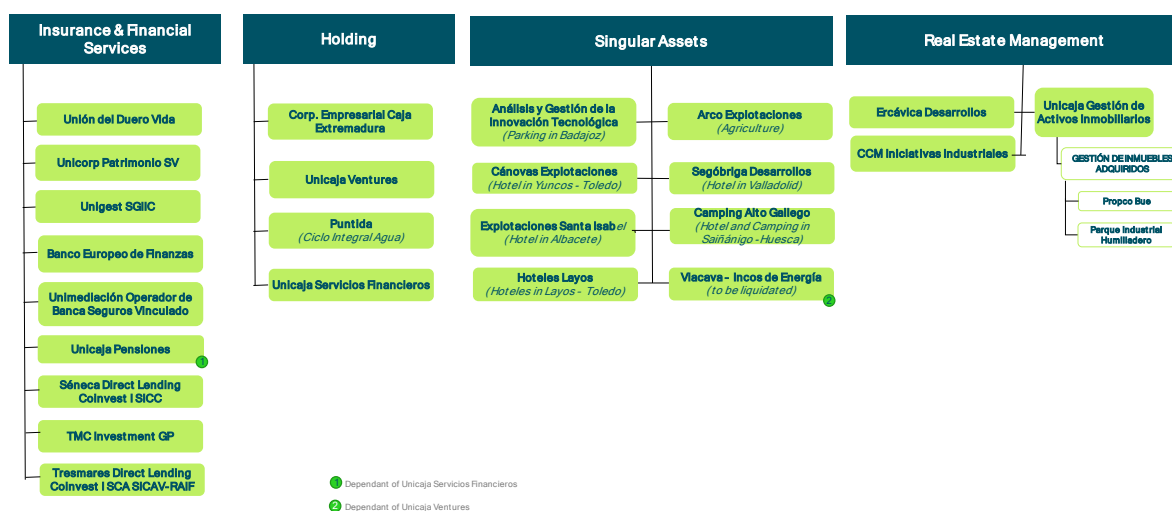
Insurance & Financial Services

Unión del Duero Vida

Unicorp Patrimonio SV

Unigest SGIIC

Banco Europeo de Finanzas

Unimediación Operador de Banca Seguros Vinculado

Unicaja Pensiones 1

Séneca Direct Lending Coinvest I SICC

TMC Investment GP

Tresmares Direct Lending Coinvest I SCA SICAV-RAIF

Holding

Corp. Empresarial Caja Extremadura

Unicaja Ventures

Puntida (Ciclo Integral Agua)

Unicaja Servicios Financieros

Singular Assets

Análisis y Gestión de la Innovación Tecnológica (Parking in Badajoz)

Cánovas Explotaciones (Hotel in Yuncos - Toledo)

Explotaciones Santa Isabel (Hotel in Albacete)

Hoteles Layos (Hoteles in Layos - Toledo)

Arco Explotaciones (Agriculture)

Segóbriga Desarrollos (Hotel in Valladolid)

Camping Alto Gallego (Hotel and Camping in Saiñánigo - Huesca)

Viacava - Incos de Energía (to be liquidated) 2

Real Estate Management

Ercávica Desarrollos

CCM Iniciativas Industriales

Unicaja Gestión de Activos Inmobiliarios

GESTIÓN DE INMUEBLES ADQUIRIDOS

Propco Bue

Parque Industrial Humilladero

1 Dependant of Unicaja Servicios Financieros

2 Dependant of Unicaja Ventures